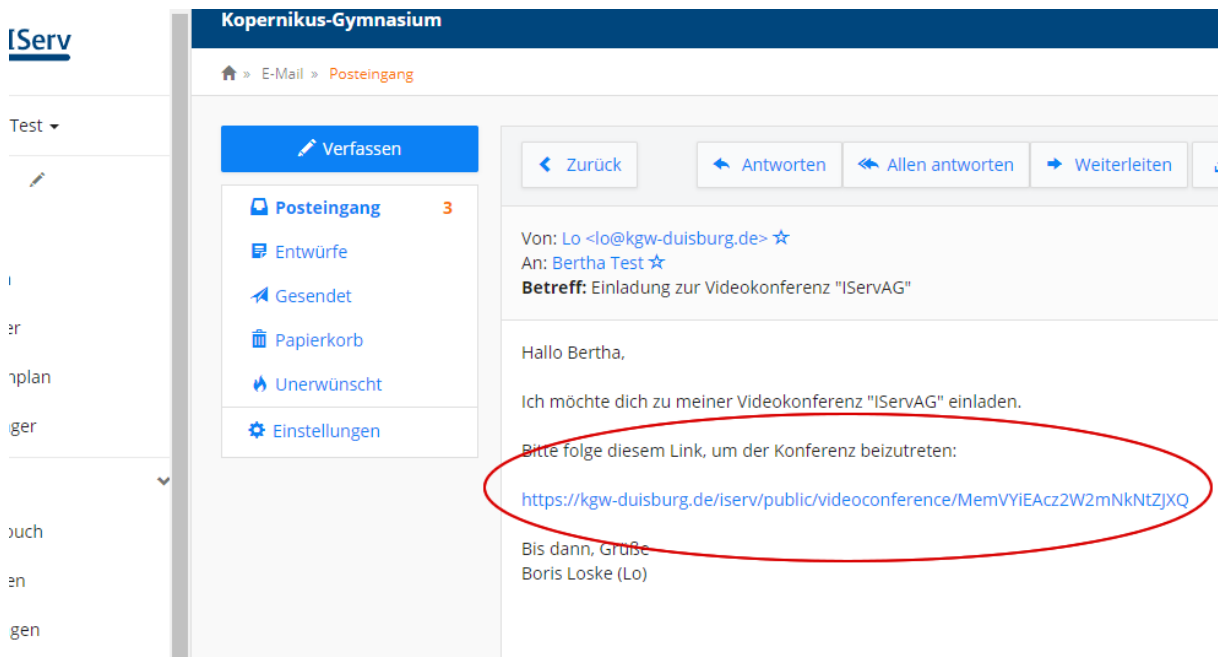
IServ

Test

ı

er

nplan

ger

buch

en

gen

Kopernikus-Gymnasium

» E-Mail » Posteingang

Verfassen

Posteingang 3

Entwürfe

Gesendet

Papierkorb

Unerwünscht

Einstellungen

Zurück

Antworten

Allen antworten

Weiterleiten

Von: Lo <lo@kgw-duisburg.de> ☆
An: Bertha Test ☆
**Betreff:** Einladung zur Videokonferenz "IServAG"

Hallo Bertha,

Ich möchte dich zu meiner Videokonferenz "IServAG" einladen.

Bitte folge diesem Link, um der Konferenz beizutreten:

https://kgw-duisburg.de/iserv/public/videoconference/MemVYiEAcz2W2mNkNtZJXQ

Bis dann, Grüße
Boris Loske (Lo)